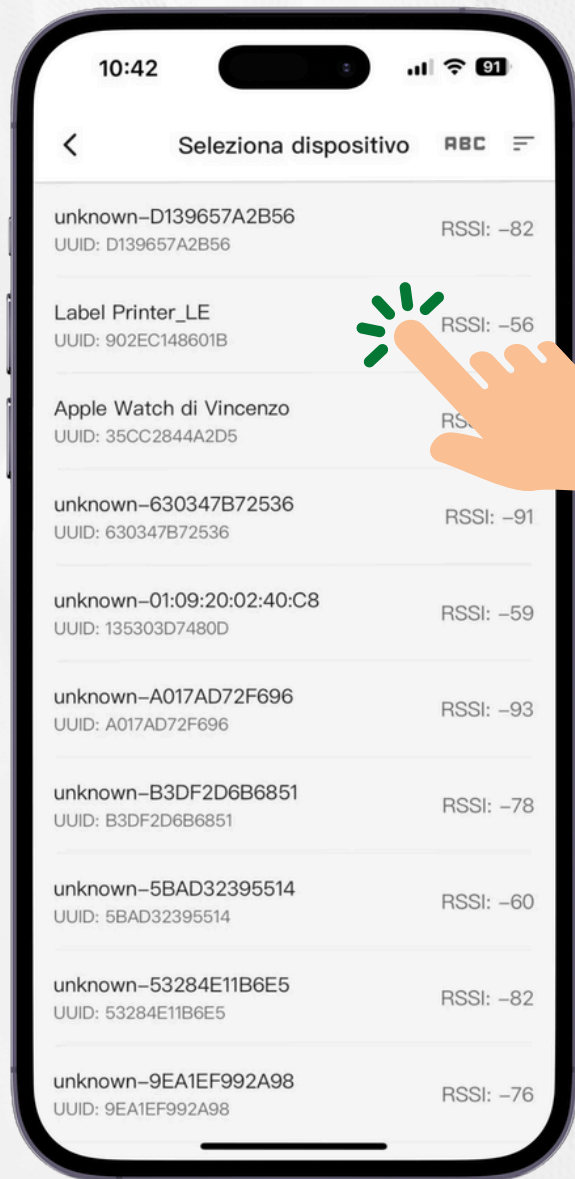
10:42

91

<

Seleziona dispositivo

ABC

unknown-D139657A2B56
UUID: D139657A2B56
RSSI: -82

Label Printer_LE
UUID: 902EC148601B
RSSI: -56

Apple Watch di Vincenzo
UUID: 35CC2844A2D5
RS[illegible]

unknown-630347B72536
UUID: 630347B72536
RSSI: -91

unknown-01:09:20:02:40:C8
UUID: 135303D7480D
RSSI: -59

unknown-A017AD72F696
UUID: A017AD72F696
RSSI: -93

unknown-B3DF2D6B6851
UUID: B3DF2D6B6851
RSSI: -78

unknown-5BAD32395514
UUID: 5BAD32395514
RSSI: -60

unknown-53284E11B6E5
UUID: 53284E11B6E5
RSSI: -82

unknown-9EA1EF992A98
UUID: 9EA1EF992A98
RSSI: -76